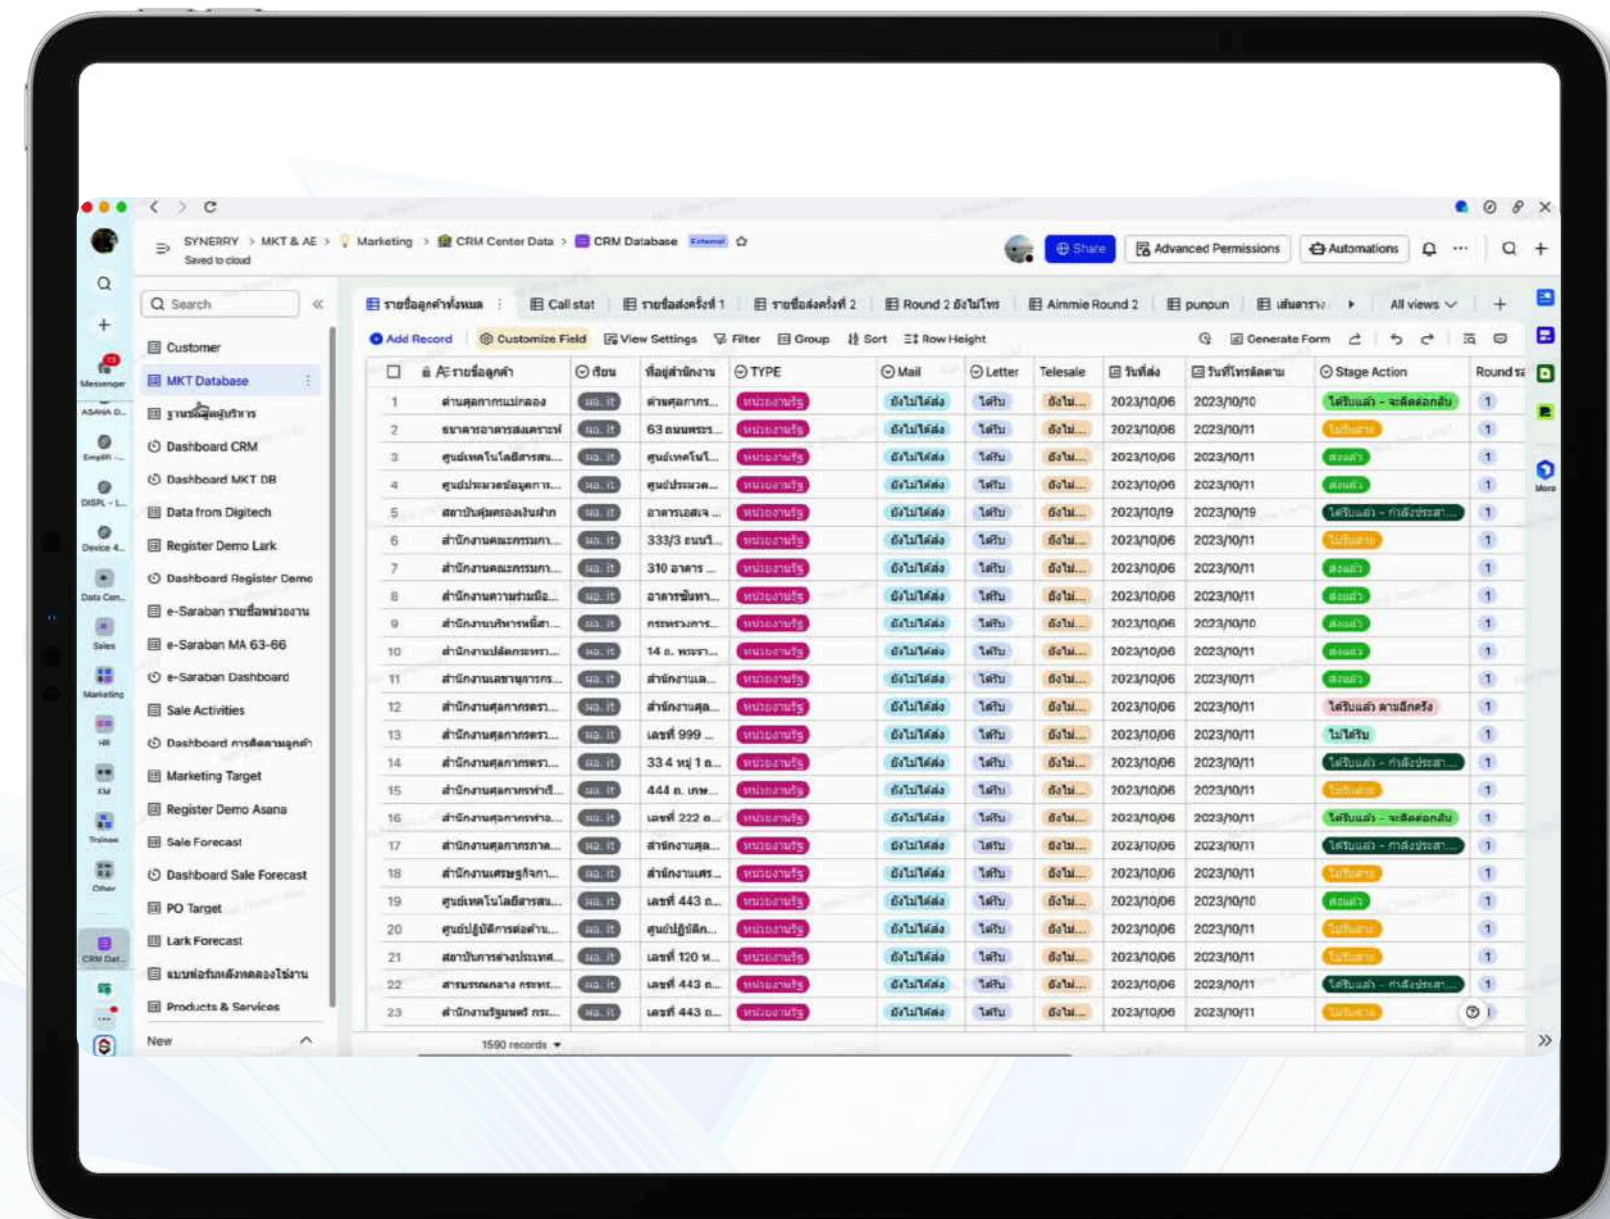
SYNERRY > MKT & AE > Marketing > CRM Center Data > CRM Database External
Saved to cloud

Share | Advanced Permissions | Automations

Messenger
ASANA D...
Empiti...
DISPL - L...
Device 4...
Data Cen...
Sales
Marketing
HR
KM
Trainee
Other
CRM Dat...
More

Search

Customer
MKT Database
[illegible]
Dashboard CRM
Dashboard MKT DB
Data from Digitech
Register Demo Lark
Dashboard Register Demo
e-Saraban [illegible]
e-Saraban MA 63-66
e-Saraban Dashboard
Sale Activities
Dashboard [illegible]
Marketing Target
Register Demo Asana
Sale Forecast
Dashboard Sale Forecast
PO Target
Lark Forecast
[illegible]
Products & Services
New

รายชื่อลูกค้าทั้งหมด | Call stat | รายชื่อส่งครั้งที่ 1 | รายชื่อส่งครั้งที่ 2 | Round 2 ยังไม่โทร | Aimmie Round 2 | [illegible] | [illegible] | All views

Add Record | Customize Field | View Settings | Filter | Group | Sort | Row Height | Generate Form

| | รายชื่อลูกค้า | ที่อยู่ | ที่อยู่สำนักงาน | TYPE | Mail | Letter | Telesale | วันที่ส่ง | วันที่โทรติดตาม | Stage Action | Round |
|---|---|---|---|---|---|---|---|---|---|---|---|
| 1 | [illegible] | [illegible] | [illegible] | หน่วยงานรัฐ | ยังไม่ได้ส่ง | ได้รับ | ยังไม่... | 2023/10/06 | 2023/10/10 | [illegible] | 1 |
| 2 | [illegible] | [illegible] | 63 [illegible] | หน่วยงานรัฐ | ยังไม่ได้ส่ง | ได้รับ | ยังไม่... | 2023/10/06 | 2023/10/11 | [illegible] | 1 |
| 3 | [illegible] | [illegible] | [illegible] | หน่วยงานรัฐ | ยังไม่ได้ส่ง | ได้รับ | ยังไม่... | 2023/10/06 | 2023/10/11 | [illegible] | 1 |
| 4 | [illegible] | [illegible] | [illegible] | หน่วยงานรัฐ | ยังไม่ได้ส่ง | ได้รับ | ยังไม่... | 2023/10/06 | 2023/10/11 | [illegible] | 1 |
| 5 | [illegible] | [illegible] | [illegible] | หน่วยงานรัฐ | ยังไม่ได้ส่ง | ได้รับ | ยังไม่... | 2023/10/19 | 2023/10/19 | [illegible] | 1 |
| 6 | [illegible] | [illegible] | 333/3 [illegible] | หน่วยงานรัฐ | ยังไม่ได้ส่ง | ได้รับ | ยังไม่... | 2023/10/06 | 2023/10/11 | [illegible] | 1 |
| 7 | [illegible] | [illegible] | 310 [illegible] | หน่วยงานรัฐ | ยังไม่ได้ส่ง | ได้รับ | ยังไม่... | 2023/10/06 | 2023/10/11 | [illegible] | 1 |
| 8 | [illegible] | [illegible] | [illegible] | หน่วยงานรัฐ | ยังไม่ได้ส่ง | ได้รับ | ยังไม่... | 2023/10/06 | 2023/10/11 | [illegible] | 1 |
| 9 | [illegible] | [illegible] | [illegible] | หน่วยงานรัฐ | ยังไม่ได้ส่ง | ได้รับ | ยังไม่... | 2023/10/06 | 2023/10/10 | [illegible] | 1 |
| 10 | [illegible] | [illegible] | 14 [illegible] | หน่วยงานรัฐ | ยังไม่ได้ส่ง | ได้รับ | ยังไม่... | 2023/10/06 | 2023/10/11 | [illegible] | 1 |
| 11 | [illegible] | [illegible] | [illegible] | หน่วยงานรัฐ | ยังไม่ได้ส่ง | ได้รับ | ยังไม่... | 2023/10/06 | 2023/10/11 | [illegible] | 1 |
| 12 | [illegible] | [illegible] | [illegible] | หน่วยงานรัฐ | ยังไม่ได้ส่ง | ได้รับ | ยังไม่... | 2023/10/06 | 2023/10/11 | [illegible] | 1 |
| 13 | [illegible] | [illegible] | เลขที่ 999 ... | หน่วยงานรัฐ | ยังไม่ได้ส่ง | ได้รับ | ยังไม่... | 2023/10/06 | 2023/10/11 | ไม่ได้รับ | 1 |
| 14 | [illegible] | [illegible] | 33 4 หมู่ 1 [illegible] | หน่วยงานรัฐ | ยังไม่ได้ส่ง | ได้รับ | ยังไม่... | 2023/10/06 | 2023/10/11 | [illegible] | 1 |
| 15 | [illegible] | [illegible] | 444 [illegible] | หน่วยงานรัฐ | ยังไม่ได้ส่ง | ได้รับ | ยังไม่... | 2023/10/06 | 2023/10/11 | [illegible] | 1 |
| 16 | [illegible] | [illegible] | เลขที่ 222 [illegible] | หน่วยงานรัฐ | ยังไม่ได้ส่ง | ได้รับ | ยังไม่... | 2023/10/06 | 2023/10/11 | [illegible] | 1 |
| 17 | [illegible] | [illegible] | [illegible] | หน่วยงานรัฐ | ยังไม่ได้ส่ง | ได้รับ | ยังไม่... | 2023/10/06 | 2023/10/11 | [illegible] | 1 |
| 18 | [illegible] | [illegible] | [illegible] | หน่วยงานรัฐ | ยังไม่ได้ส่ง | ได้รับ | ยังไม่... | 2023/10/06 | 2023/10/11 | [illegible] | 1 |
| 19 | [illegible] | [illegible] | เลขที่ 443 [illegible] | หน่วยงานรัฐ | ยังไม่ได้ส่ง | ได้รับ | ยังไม่... | 2023/10/06 | 2023/10/10 | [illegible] | 1 |
| 20 | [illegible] | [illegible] | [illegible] | หน่วยงานรัฐ | ยังไม่ได้ส่ง | ได้รับ | ยังไม่... | 2023/10/06 | 2023/10/11 | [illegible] | 1 |
| 21 | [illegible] | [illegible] | เลขที่ 120 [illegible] | หน่วยงานรัฐ | ยังไม่ได้ส่ง | ได้รับ | ยังไม่... | 2023/10/06 | 2023/10/11 | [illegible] | 1 |
| 22 | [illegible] | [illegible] | เลขที่ 443 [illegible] | หน่วยงานรัฐ | ยังไม่ได้ส่ง | ได้รับ | ยังไม่... | 2023/10/06 | 2023/10/11 | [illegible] | 1 |
| 23 | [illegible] | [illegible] | เลขที่ 443 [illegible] | หน่วยงานรัฐ | ยังไม่ได้ส่ง | ได้รับ | ยังไม่... | 2023/10/06 | 2023/10/11 | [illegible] | 1 |

1590 records